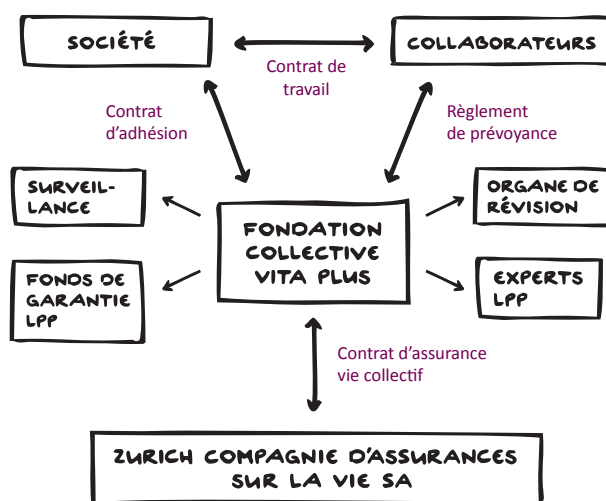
SOCIÉTÉ

COLLABORATEURS

Contrat de travail

Contrat d'adhésion

Règlement de prévoyance

SURVEIL-LANCE

FONDATION COLLECTIVE VITA PLUS

ORGANE DE RÉVISION

FONDS DE GARANTIE LPP

EXPERTS LPP

Contrat d'assurance vie collectif

ZURICH COMPAGNIE D'ASSURANCES SUR LA VIE SA